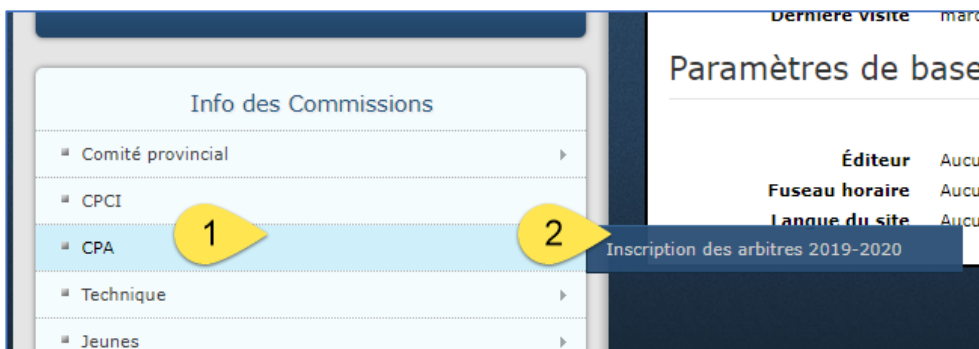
Info des Commissions

Comité provincial

CPCI

CPA

Technique

Jeunes

1

2

Inscription des arbitres 2019-2020

Dernière visite marc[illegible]

Paramètres de base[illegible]

Éditeur Aucu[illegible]

Fuseau horaire Aucu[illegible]

Langue du site Aucu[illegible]